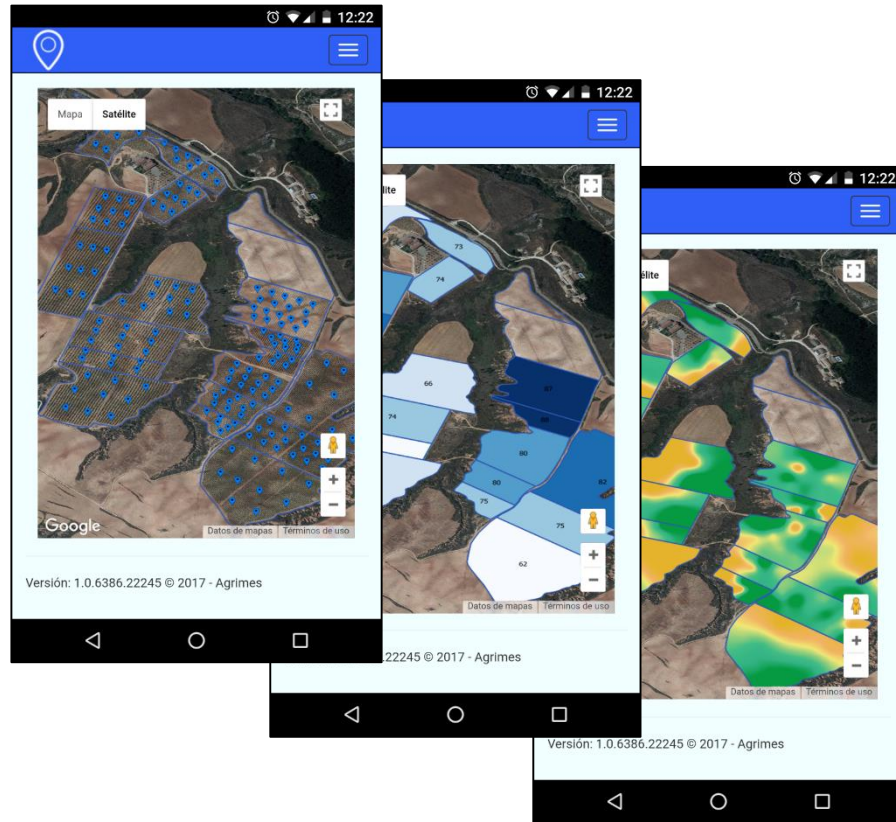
12:22

Mapa Satélite

Google

Datos de mapas Términos de uso

Versión: 1.0.6386.22245 © 2017 - Agrimes

12:22

lite

73

74

66

87

74

80

80

82

75

75

62

Datos de mapas Términos de uso

22245 © 2017 - Agrimes

12:22

télite

Datos de mapas Términos de uso

Versión: 1.0.6386.22245 © 2017 - Agrimes